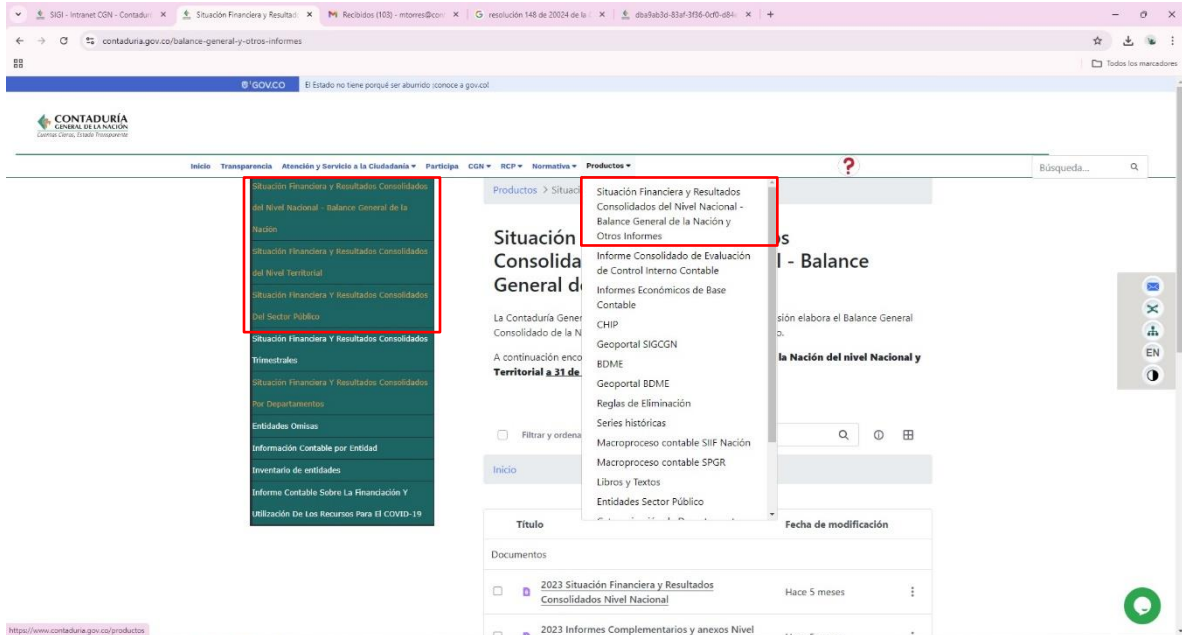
SIGI - Intranet CGN - Contaduría | Situación Financiera y Resultad | Recibidos (103) - mtorres@con | resolución 148 de 20024 de la | dba9ab3d-83af-3f36-0cf0-d84

contaduria.gov.co/balance-general-y-otros-informes

Todos los marcadores

GOV.CO El Estado no tiene porqué ser aburrido ¡conoce a gov.co!

CONTADURÍA GENERAL DE LA NACIÓN Cuentas Claras, Estado Transparente

Inicio Transparencia Atención y Servicio a la Ciudadanía Participa CGN RCP Normativa Productos

Búsqueda...

Situación Financiera y Resultados Consolidados del Nivel Nacional - Balance General de la Nación

Situación Financiera y Resultados Consolidados del Nivel Territorial

Situación Financiera Y Resultados Consolidados Del Sector Público

Situación Financiera Y Resultados Consolidados Trimestrales

Situación Financiera Y Resultados Consolidados Por Departamentos

Entidades Omisas

Información Contable por Entidad

Inventario de entidades

Informe Contable Sobre La Financiación Y Utilización De Los Recursos Para El COVID-19

Productos > Situac

Situación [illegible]s Consolida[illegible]l - Balance General d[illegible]

La Contaduría Gener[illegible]sión elabora el Balance General Consolidado de la N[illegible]o.

A continuación enco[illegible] la Nación del nivel Nacional y Territorial a 31 de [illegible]

Situación Financiera y Resultados Consolidados del Nivel Nacional - Balance General de la Nación y Otros Informes

Informe Consolidado de Evaluación de Control Interno Contable

Informes Económicos de Base Contable

CHIP

Geoportal SIGCGN

BDME

Geoportal BDME

Reglas de Eliminación

Series históricas

Macroproceso contable SIIF Nación

Macroproceso contable SPGR

Libros y Textos

Entidades Sector Público

Filtrar y ordena

Inicio

Título

Fecha de modificación

Documentos

2023 Situación Financiera y Resultados Consolidados Nivel Nacional

Hace 5 meses

2023 Informes Complementarios y anexos Nivel

EN

https://www.contaduria.gov.co/productos